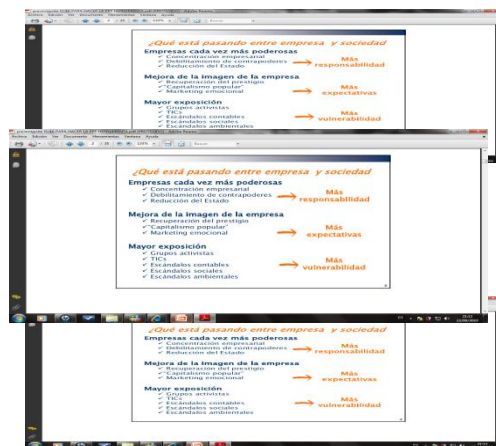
¿Qué está pasando entre empresa y sociedad

Empresas cada vez más poderosas
✓ Concentración empresarial
✓ Debilitamiento de contrapoderes
✓ Reducción del Estado

Más responsabilidad

Mejora de la imagen de la empresa
✓ Recuperación del prestigio
✓ "Capitalismo popular"
✓ Marketing emocional

Más expectativas

Mayor exposición
✓ Grupos activistas
✓ TICs
✓ Escándalos contables
✓ Escándalos sociales
✓ Escándalos ambientales

Más vulnerabilidad

Archivo Edición Ver Documento Herramientas Ventana Ayuda

¿Qué está pasando entre empresa y sociedad

Empresas cada vez más poderosas
✓ Concentración empresarial
✓ Debilitamiento de contrapoderes
✓ Reducción del Estado

Más responsabilidad

Mejora de la imagen de la empresa
✓ Recuperación del prestigio
✓ "Capitalismo popular"
✓ Marketing emocional

Más expectativas

Mayor exposición
✓ Grupos activistas
✓ TICs
✓ Escándalos contables
✓ Escándalos sociales
✓ Escándalos ambientales

Más vulnerabilidad

¿Qué está pasando entre empresa y sociedad

Empresas cada vez más poderosas
✓ Concentración empresarial
✓ Debilitamiento de contrapoderes
✓ Reducción del Estado

Más responsabilidad

Mejora de la imagen de la empresa
✓ Recuperación del prestigio
✓ "Capitalismo popular"
✓ Marketing emocional

Más expectativas

Mayor exposición
✓ Grupos activistas
✓ TICs
✓ Escándalos contables
✓ Escándalos sociales
✓ Escándalos ambientales

Más vulnerabilidad